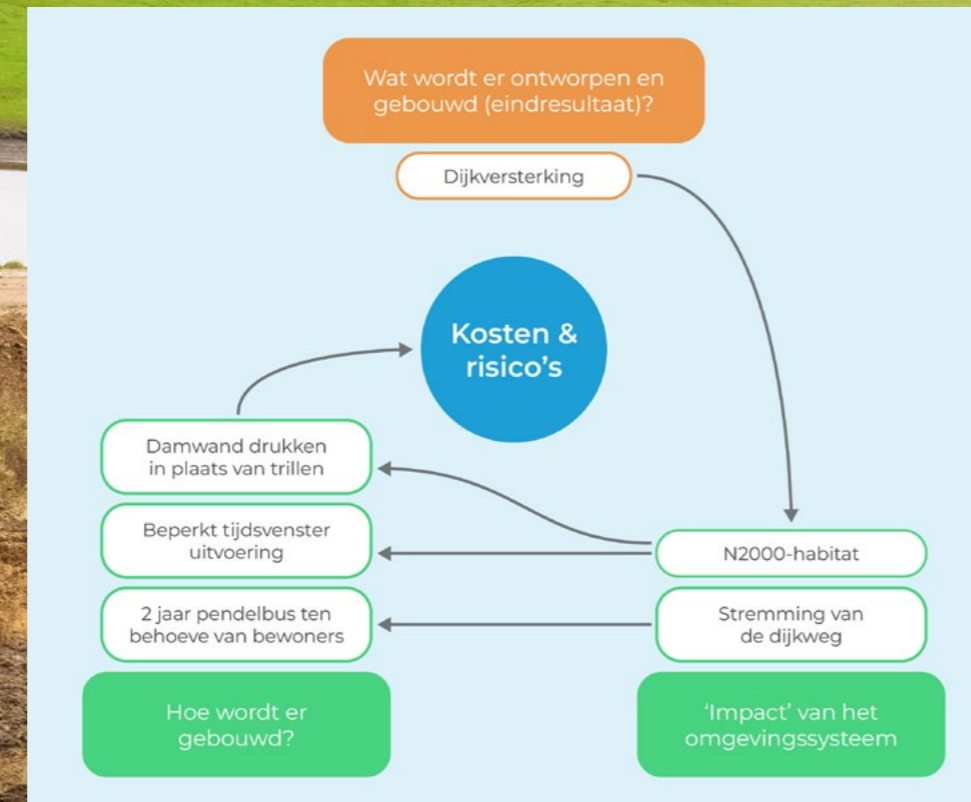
Wat wordt er ontworpen en gebouwd (eindresultaat)?

Dijkversterking

Kosten & risico's

Damwand drukken in plaats van trillen

Beperkt tijdsvenster uitvoering

2 jaar pendelbus ten behoeve van bewoners

N2000-habitat

Stremming van de dijkweg

Hoe wordt er gebouwd?

'Impact' van het omgevingssysteem